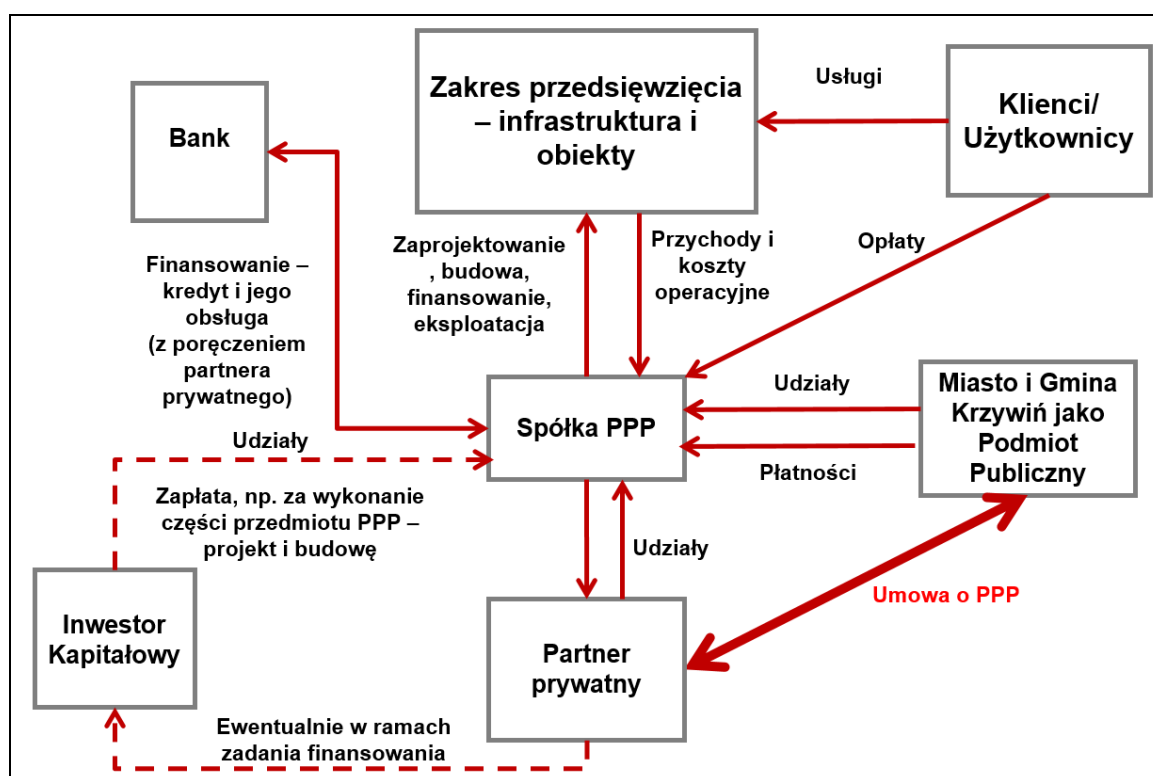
Zakres przedsięwzięcia – infrastruktura i obiekty

Usługi

Klienci/ Użytkownicy

Bank

Finansowanie – kredyt i jego obsługa (z poręczeniem partnera prywatnego)

Zaprojektowanie , budowa, finansowanie, eksploatacja

Przychody i koszty operacyjne

Opłaty

Spółka PPP

Udziały

Miasto i Gmina Krzywiń jako Podmiot Publiczny

Płatności

Udziały

Zapłata, np. za wykonanie części przedmiotu PPP – projekt i budowę

Udziały

Umowa o PPP

Inwestor Kapitałowy

Partner prywatny

Ewentualnie w ramach zadania finansowania